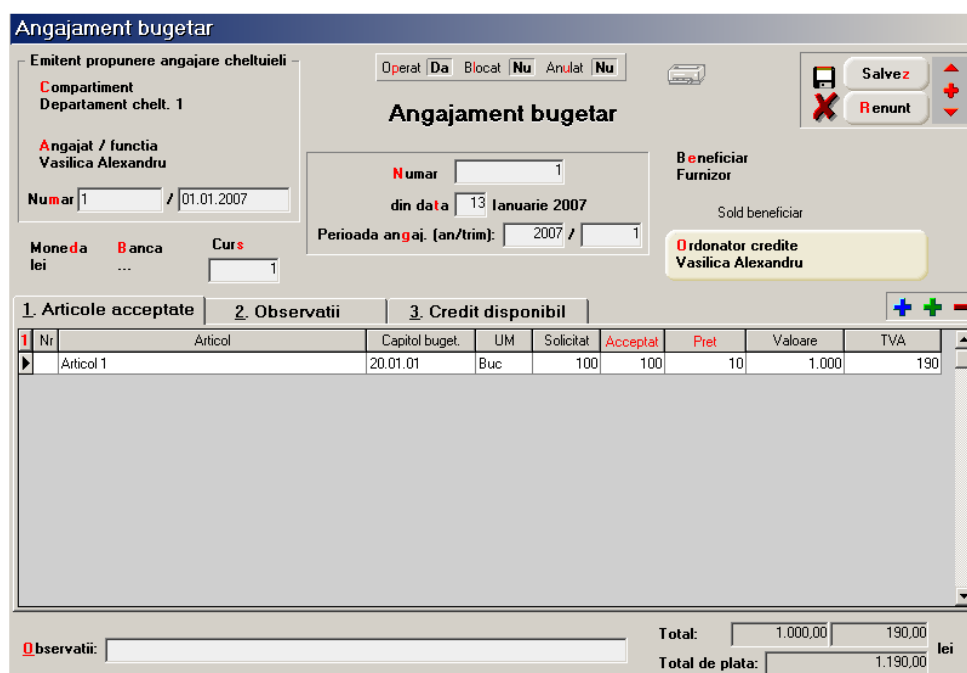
Angajament bugetar

Emitent propunere angajare cheltuieli

Compartiment
Departament chelt. 1

Angajat / functia
Vasilica Alexandru

Numar 1 / 01.01.2007

Moneda lei
Banca ...
Curs 1

Operat Da Blocat Nu Anulat Nu

Angajament bugetar

Numar 1
din data 13 Ianuarie 2007
Perioada angaj. (an/trim): 2007 / 1

Beneficiar
Furnizor

Sold beneficiar

Ordonator credite
Vasilica Alexandru

Salvez
Renunt

1. Articole acceptate
2. Observatii
3. Credit disponibil

| 1 | Nr | Articol | Capitol buget. | UM | Solicitat | Acceptat | Pret | Valoare | TVA |
|---|---|---|---|---|---|---|---|---|---|
| ▶ | | Articol 1 | 20.01.01 | Buc | 100 | 100 | 10 | 1.000 | 190 |

Observatii:

Total: 1.000,00 190,00
Total de plata: 1.190,00 lei